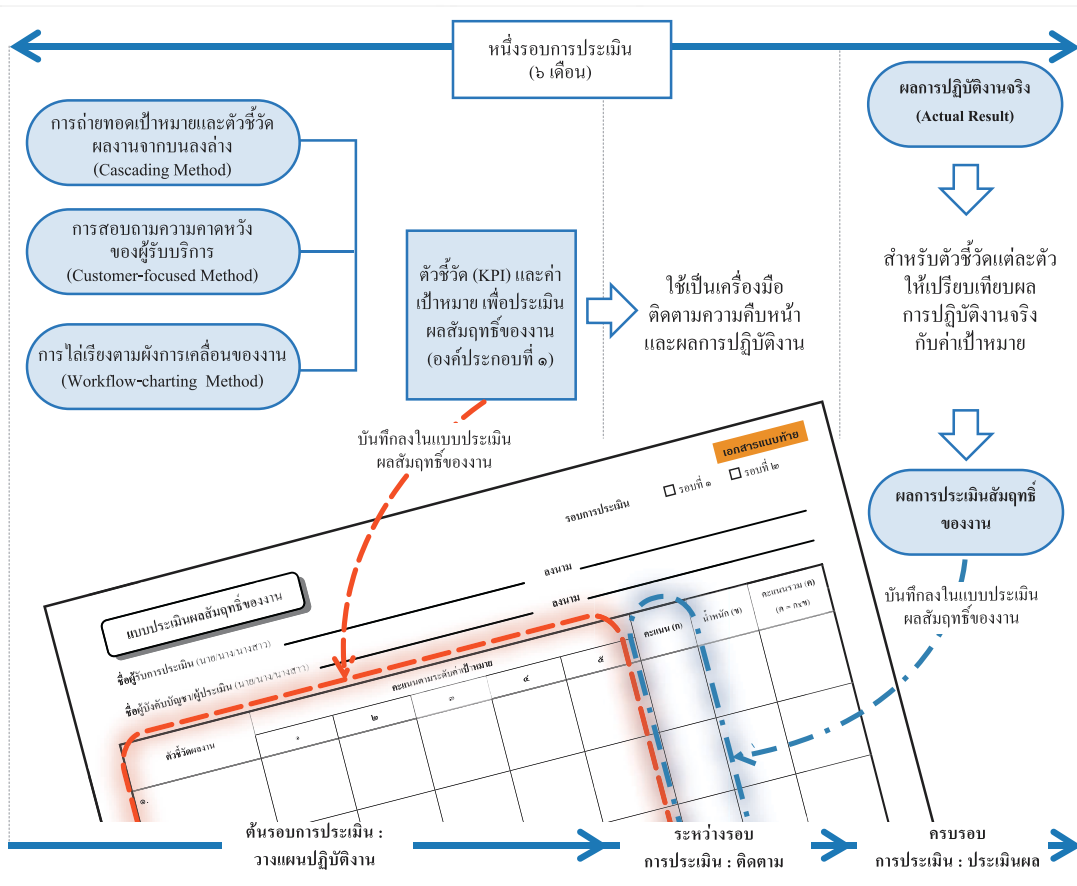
หนึ่งรอบการประเมิน
(๖ เดือน)

การถ่ายทอดเป้าหมายและตัวชี้วัดผลงานจากบนลงล่าง
(Cascading Method)

การสอบถามความคาดหวังของผู้รับบริการ
(Customer-focused Method)

การไล่เรียงตามผังการเคลื่อนของงาน
(Workflow-charting Method)

ตัวชี้วัด (KPI) และค่าเป้าหมาย เพื่อประเมินผลสัมฤทธิ์ของงาน
(องค์ประกอบที่ ๑)

ใช้เป็นเครื่องมือติดตามความคืบหน้าและผลการปฏิบัติงาน

ผลการปฏิบัติงานจริง
(Actual Result)

สำหรับตัวชี้วัดแต่ละตัว ให้เปรียบเทียบผลการปฏิบัติงานจริงกับค่าเป้าหมาย

ผลการประเมินสัมฤทธิ์ของงาน

บันทึกลงในแบบประเมินผลสัมฤทธิ์ของงาน

บันทึกลงในแบบประเมินผลสัมฤทธิ์ของงาน

เอกสารแนบท้าย

รอบการประเมิน
รอบที่ ๑
รอบที่ ๒

แบบประเมินผลสัมฤทธิ์ของงาน

ชื่อผู้รับการประเมิน (นาย/นาง/นางสาว)
ชื่อผู้บังคับบัญชา/ผู้ประเมิน (นาย/นาง/นางสาว)
ลงนาม
ลงนาม

| ตัวชี้วัดผลงาน | คะแนนตามระดับค่าเป้าหมาย ๑ | ๒ | ๓ | ๔ | ๕ | คะแนน (ก) | น้ำหนัก (ข) | คะแนนรวม (ค) (ค = ก×ข) |
|---|---|---|---|---|---|---|---|---|
| ๑. | | | | | | | | |

ต้นรอบการประเมิน :
วางแผนปฏิบัติงาน

ระหว่างรอบ
การประเมิน : ติดตาม

ครบรอบ
การประเมิน : ประเมินผล